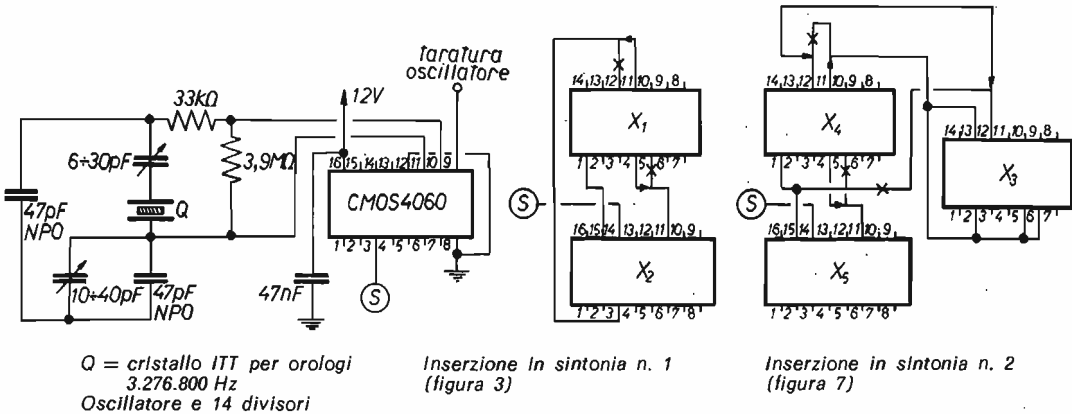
taratura oscillatore

33kΩ

12V

6÷30pF

3,9MΩ

47pF NPO

Q

CMOS4060

16 15 14 13 12 11 10 9

1 2 3 4 5 6 7 8

10÷40pF

47pF NPO

47nF

S

14 13 12 11 10 9 8

$X_1$

1 2 3 4 5 6 7

S

16 15 14 13 12 11 10 9

$X_2$

1 2 3 4 5 6 7 8

14 13 12 11 10 9 8

$X_4$

1 2 3 4 5 6 7

14 13 12 11 10 9 8

$X_3$

1 2 3 4 5 6 7

S

16 15 14 13 12 11 10 9

$X_5$

1 2 3 4 5 6 7 8

Q = cristallo ITT per orologi 3.276.800 Hz
Oscillatore e 14 divisori

Inserzione in sintonia n. 1 (figura 3)

Inserzione in sintonia n. 2 (figura 7)